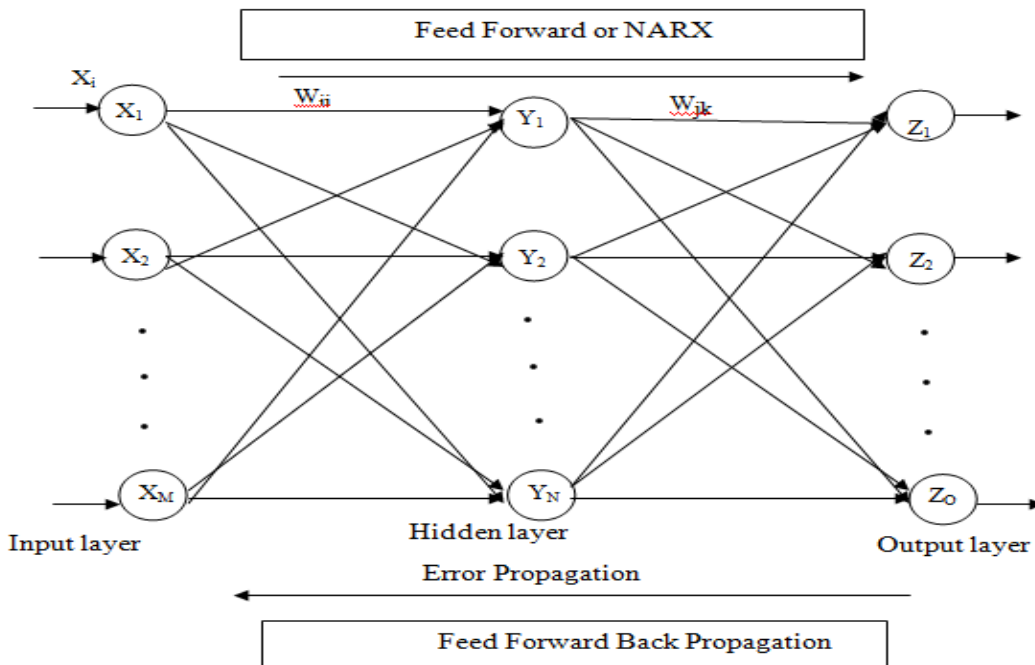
Feed Forward or NARX

$X_i$

$X_1$

$W_{ii}$

$Y_1$

$W_{jk}$

$Z_1$

$X_2$

$Y_2$

$Z_2$

$X_M$

$Y_N$

$Z_O$

Input layer

Hidden layer

Output layer

Error Propagation

Feed Forward Back Propagation